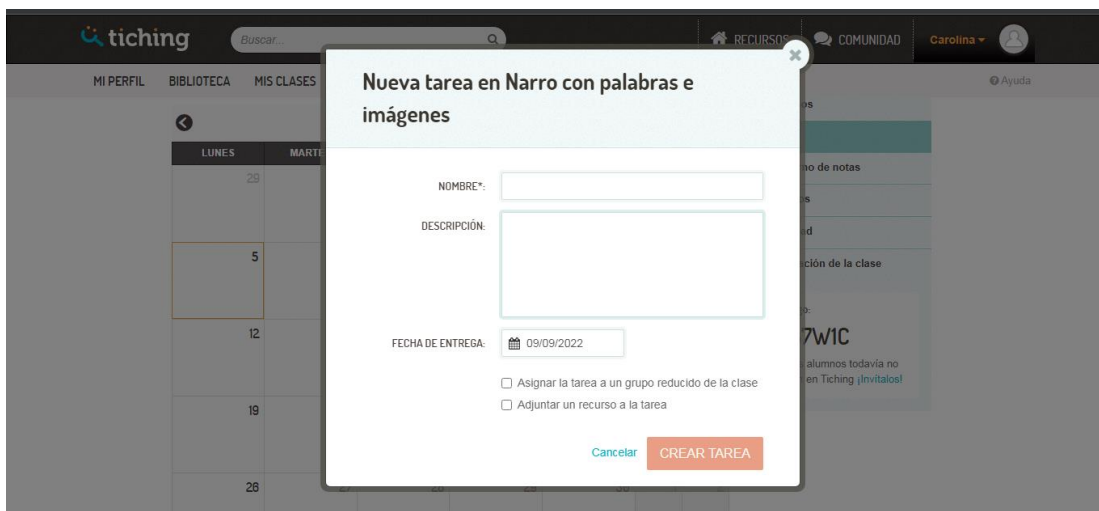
tiching Buscar...

RECURSOS COMUNIDAD Carolina

MI PERFIL BIBLIOTECA MIS CLASES

Ayuda

LUNES MARTI

29

5

12

19

26

os

no de notas

s

d

ción de la clase

7W1C

alumnos todavía no en Tiching ¡Invítalos!

Nueva tarea en Narro con palabras e imágenes

NOMBRE*:

DESCRIPCIÓN:

FECHA DE ENTREGA: 09/09/2022

Asignar la tarea a un grupo reducido de la clase

Adjuntar un recurso a la tarea

Cancelar CREAR TAREA